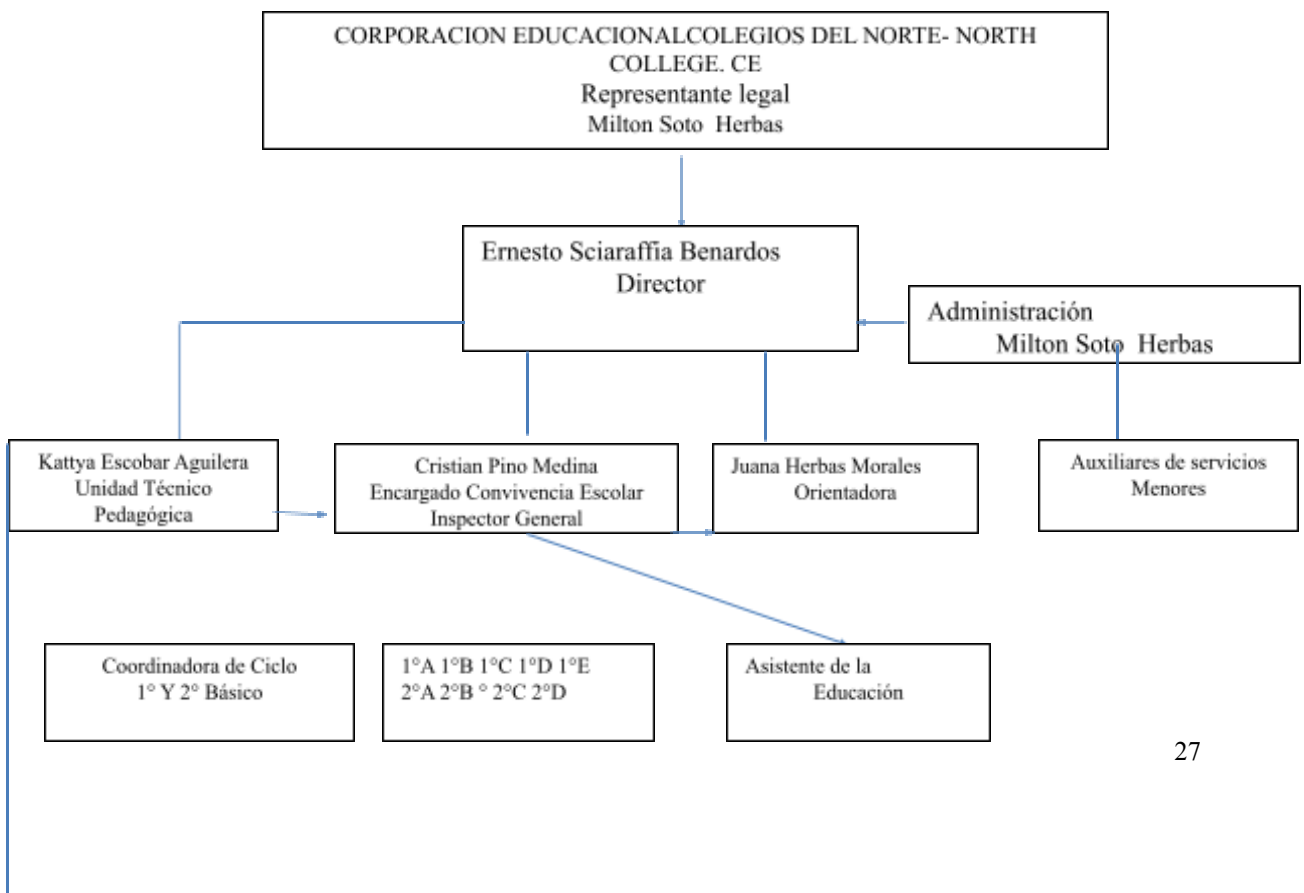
CORPORACION EDUCACIONALCOLEGIOS DEL NORTE- NORTH COLLEGE. CE
Representante legal
Milton Soto Herbas

Ernesto Sciaraffia Benardos
Director

Administración
Milton Soto Herbas

Kattya Escobar Aguilera
Unidad Técnico Pedagógica

Cristian Pino Medina
Encargado Convivencia Escolar
Inspector General

Juana Herbas Morales
Orientadora

Auxiliares de servicios Menores

Coordinadora de Ciclo
1° Y 2° Básico

1°A 1°B 1°C 1°D 1°E
2°A 2°B ° 2°C 2°D

Asistente de la Educación

27